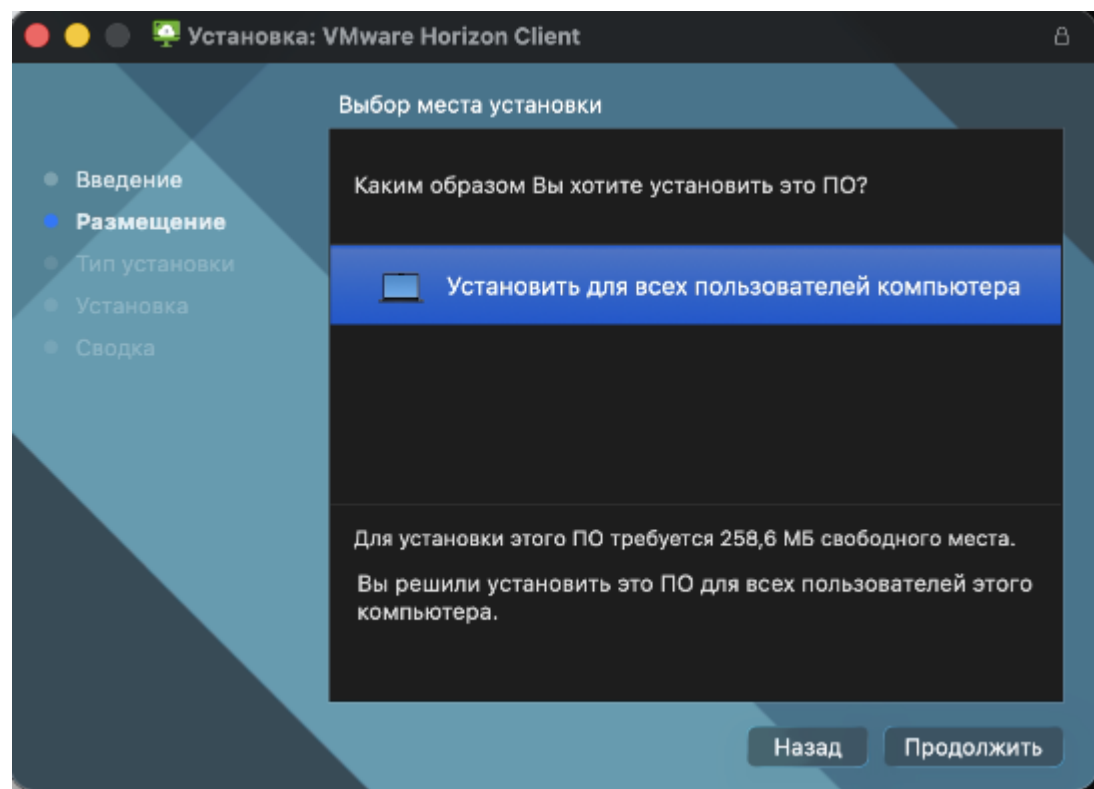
Установка: VMware Horizon Client

Выбор места установки

Введение
Размещение
Тип установки
Установка
Сводка

Каким образом Вы хотите установить это ПО?

Установить для всех пользователей компьютера

Для установки этого ПО требуется 258,6 МБ свободного места.

Вы решили установить это ПО для всех пользователей этого компьютера.

Назад
Продолжить